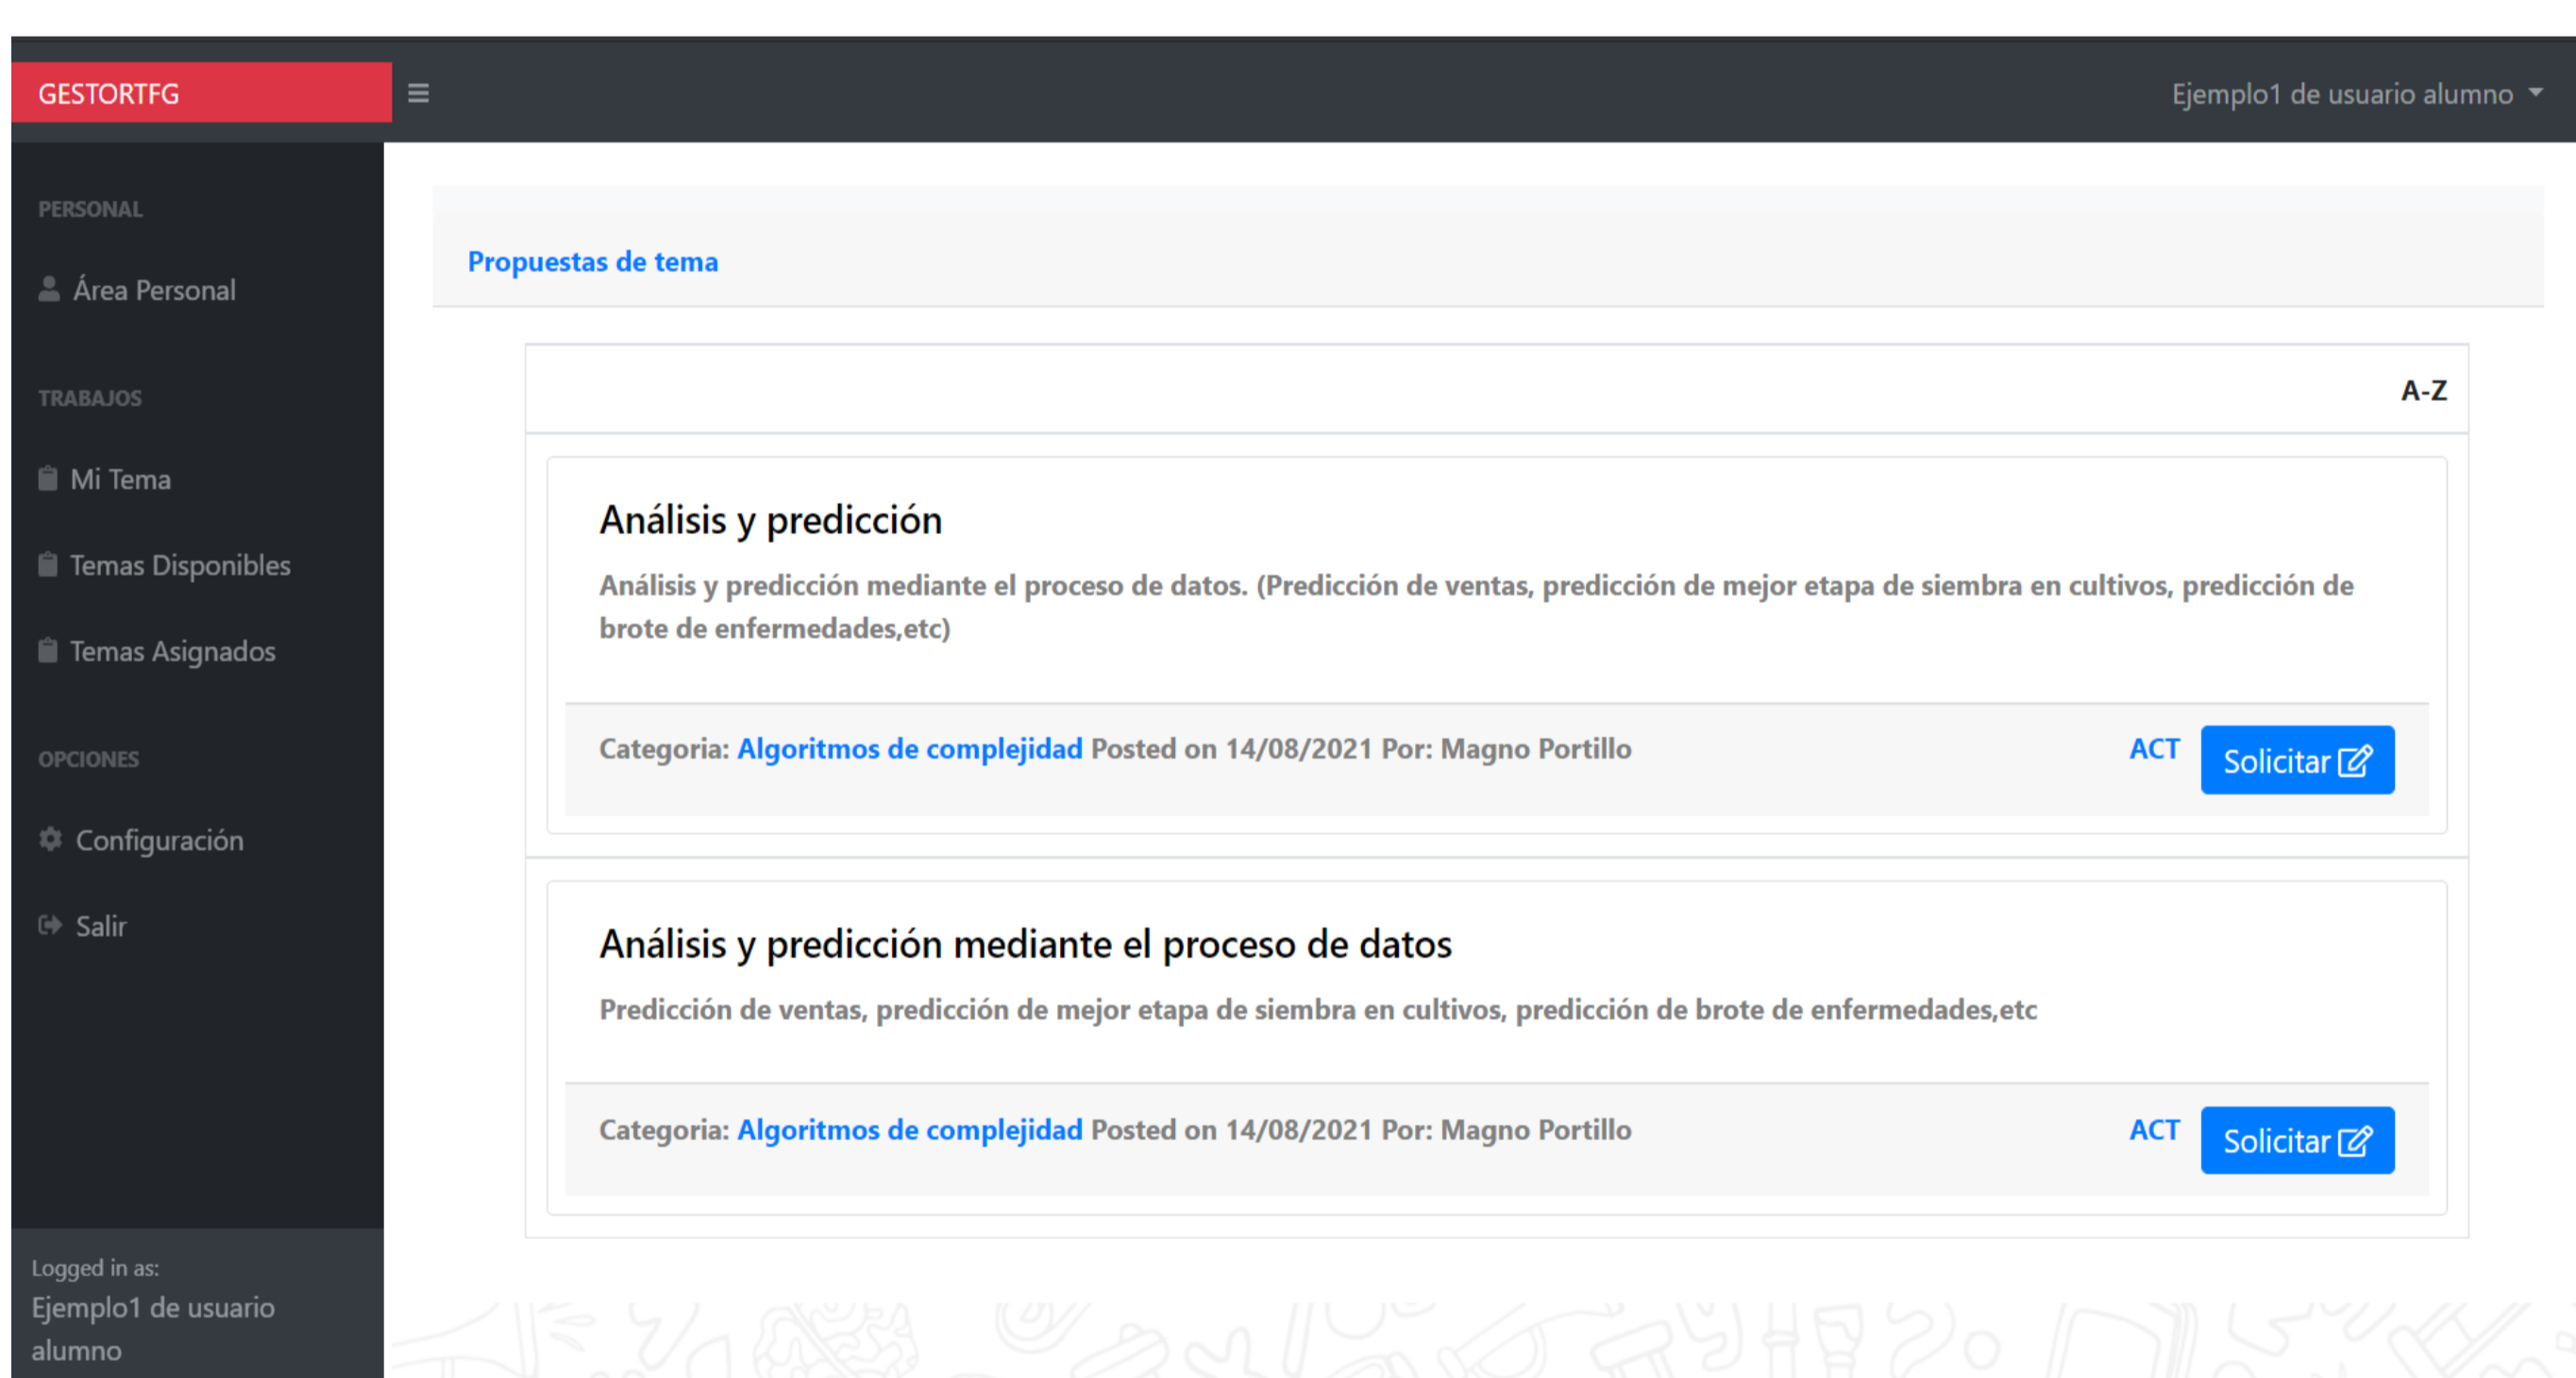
GESTORTFG

Ejemplo1 de usuario alumno

PERSONAL

Área Personal

TRABAJOS

Mi Tema

Temas Disponibles

Temas Asignados

OPCIONES

Configuración

Salir

Logged in as:
Ejemplo1 de usuario alumno

Propuestas de tema

A-Z

Análisis y predicción

Análisis y predicción mediante el proceso de datos. (Predicción de ventas, predicción de mejor etapa de siembra en cultivos, predicción de brote de enfermedades,etc)

Categoria: Algoritmos de complejidad Posted on 14/08/2021 Por: Magno Portillo

ACT

Solicitar

Análisis y predicción mediante el proceso de datos

Predicción de ventas, predicción de mejor etapa de siembra en cultivos, predicción de brote de enfermedades,etc

Categoria: Algoritmos de complejidad Posted on 14/08/2021 Por: Magno Portillo

ACT

Solicitar